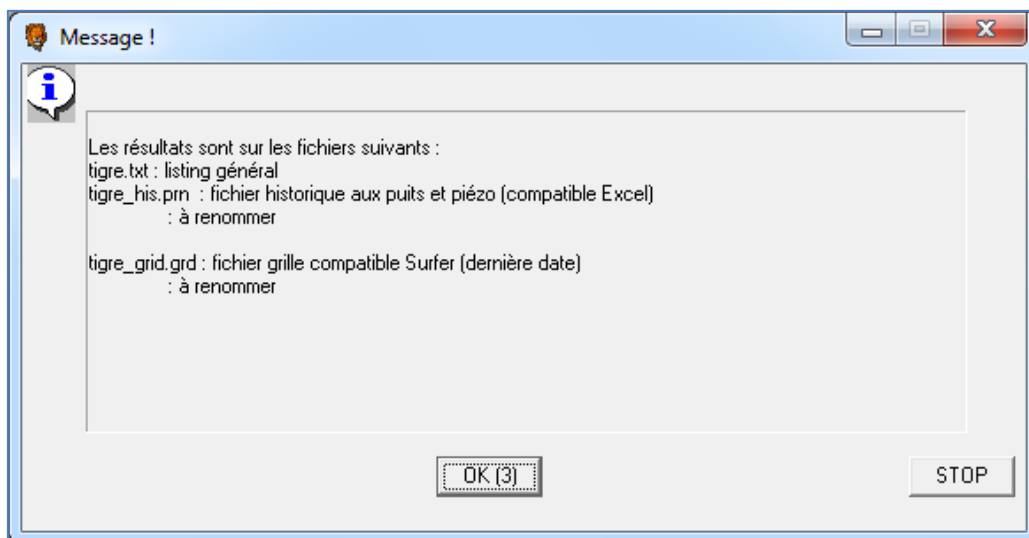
Message !

Les résultats sont sur les fichiers suivants :
tigre.txt : listing général
tigre_his.prn : fichier historique aux puits et piézo (compatible Excel)
: à renommer

tigre_grid.grd : fichier grille compatible Surfer (dernière date)
: à renommer

OK (3)

STOP